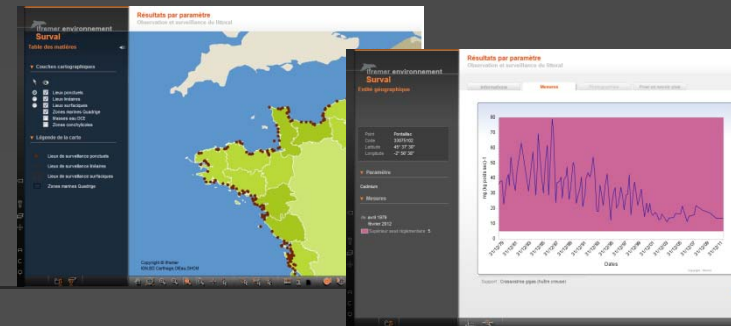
Ifremer environnement
Survai
Table des matières

Résultats par paramètre
Observation et surveillance du littoral

Couches cartographiques
Lieux ponctuels
Lieux linéaires
Lieux surfaciques
Zones marines Quadrige
Masses eau DCE
Zones conchylicoles

Légende de la carte
Lieux de surveillance ponctuels
Lieux de surveillance linéaires
Lieux de surveillance surfaciques
Zones marines Quadrige

Copyright © Ifremer
BD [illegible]

Ifremer environnement
Surval
Fiche géographique

Résultats par paramètre
Observation et surveillance du littoral

Information
Mesures
Photographies
Pour en savoir plus

Point
Code
Latitude
Longitude

Paramètre
Cadmium

Mesures
avril 1979
février 2012
Supérieur seuil réglementaire

Dates

Support : Crassostrea gigas (huître creuse)